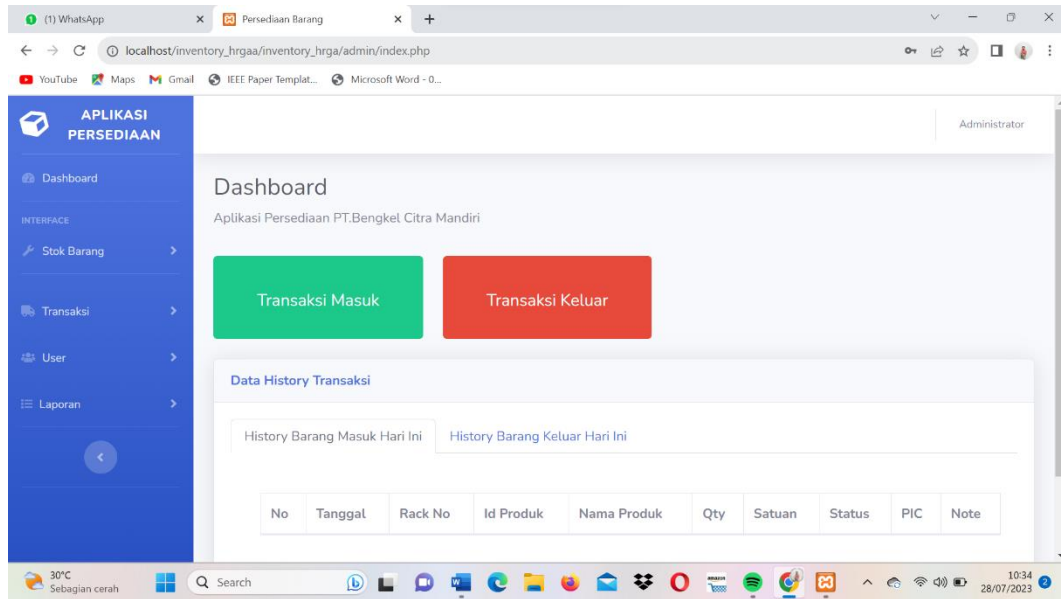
(1) WhatsApp
Persediaan Barang
localhost/inventory_hrgaa/inventory_hrga/admin/index.php
YouTube Maps Gmail IEEE Paper Templat... Microsoft Word - 0...

APLIKASI PERSEDIAAN

Administrator

Dashboard
INTERFACE
Stok Barang
Transaksi
User
Laporan

Dashboard

Aplikasi Persediaan PT.Bengkel Citra Mandiri

Transaksi Masuk

Transaksi Keluar

Data History Transaksi

History Barang Masuk Hari Ini

History Barang Keluar Hari Ini

| No | Tanggal | Rack No | Id Produk | Nama Produk | Qty | Satuan | Status | PIC | Note |
|---|---|---|---|---|---|---|---|---|---|

30°C
Sebagian cerah
Search
10:34
28/07/2023
2